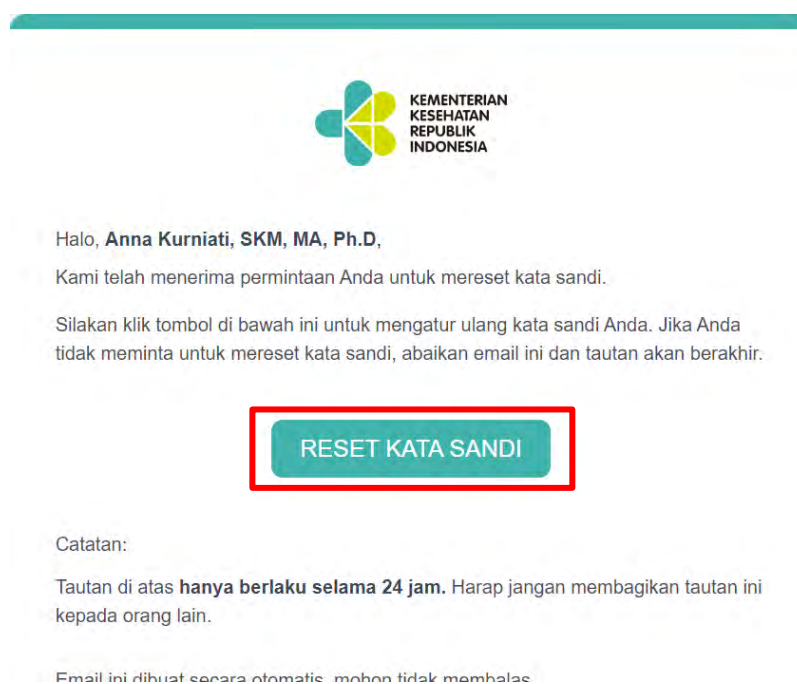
KEMENTERIAN
KESEHATAN
REPUBLIK
INDONESIA

Halo, **Anna Kurniati, SKM, MA, Ph.D**,

Kami telah menerima permintaan Anda untuk mereset kata sandi.

Silakan klik tombol di bawah ini untuk mengatur ulang kata sandi Anda. Jika Anda tidak meminta untuk mereset kata sandi, abaikan email ini dan tautan akan berakhir.

RESET KATA SANDI

Catatan:

Tautan di atas **hanya berlaku selama 24 jam.** Harap jangan membagikan tautan ini kepada orang lain.

Email ini dibuat secara otomatis, mohon tidak membalas.